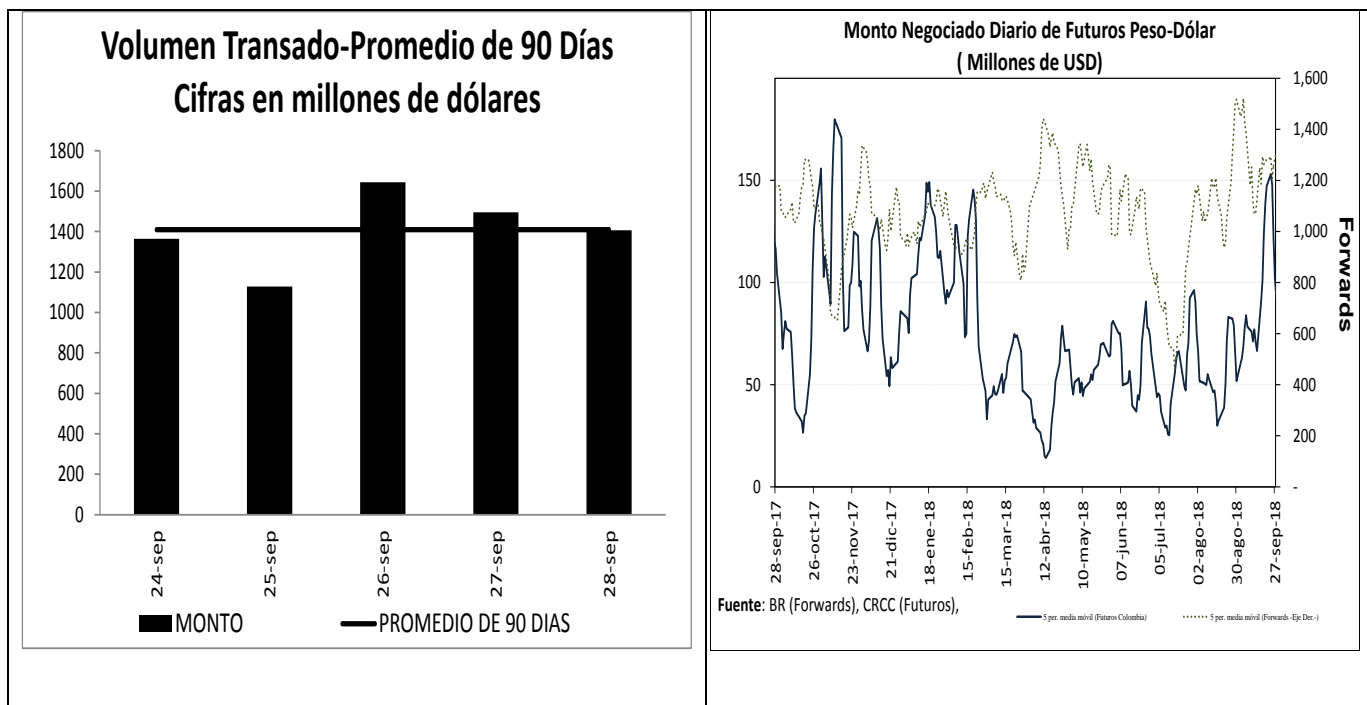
Volumen Transado-Promedio de 90 Días
Cifras en millones de dólares

1800
1600
1400
1200
1000
800
600
400
200
0

24-sep
25-sep
26-sep
27-sep
28-sep

MONTO
PROMEDIO DE 90 DIAS

Monto Negociado Diario de Futuros Peso-Dólar
( Millones de USD)

150
100
50
0

1,600
1,400
1,200
1,000
800
600
400
200
-

Forwards

28-sep-17
26-oct-17
23-nov-17
21-dic-17
18-ene-18
15-feb-18
15-mar-18
12-abr-18
10-may-18
07-jun-18
05-jul-18
02-ago-18
30-ago-18
27-sep-18

Fuente: BR (Forwards), CRCC (Futuros),

5 per. media móvil (Futuros Colombia)
5 per. media móvil (Forwards -Eje Der.-)